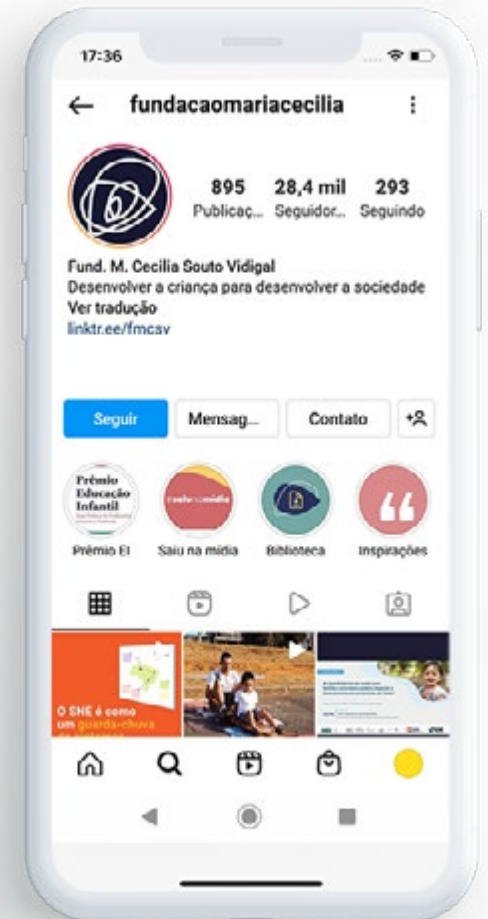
17:36

fundacaomariacecilia

895 Publicaç...
28,4 mil Seguidor...
293 Seguindo

Fund. M. Cecilia Souto Vidigal
Desenvolver a criança para desenvolver a sociedade
Ver tradução
linktr.ee/fmcsv

Seguir
Mensag...
Contato

Prêmio Educação Infantil
Prêmio EI
Saiu na mídia
Saiu na mídia
Biblioteca
Inspirações

O SNE é como um guarda-chuva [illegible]